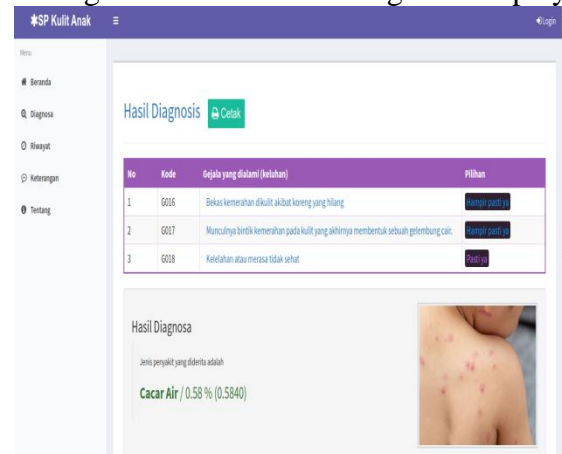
SP Kulit Anak ≡ Login

Menu

Beranda

Diagnosa

Riwayat

Keterangan

Tentang

Hasil Diagnosis Cetak

| No | Kode | Gejala yang dialami (keluhan) | Pilihan |
|---|---|---|---|
| 1 | G016 | Bekas kemerahan dikulit akibat koreng yang hilang | Hampir pasti ya |
| 2 | G017 | Munculnya bintik kemerahan pada kulit yang akhirnya membentuk sebuah gelembung cair. | Hampir pasti ya |
| 3 | G018 | Kelelahan atau merasa tidak sehat | Pasti ya |

Hasil Diagnosa

Jenis penyakit yang diderita adalah

Cacar Air / 0.58 % (0.5840)